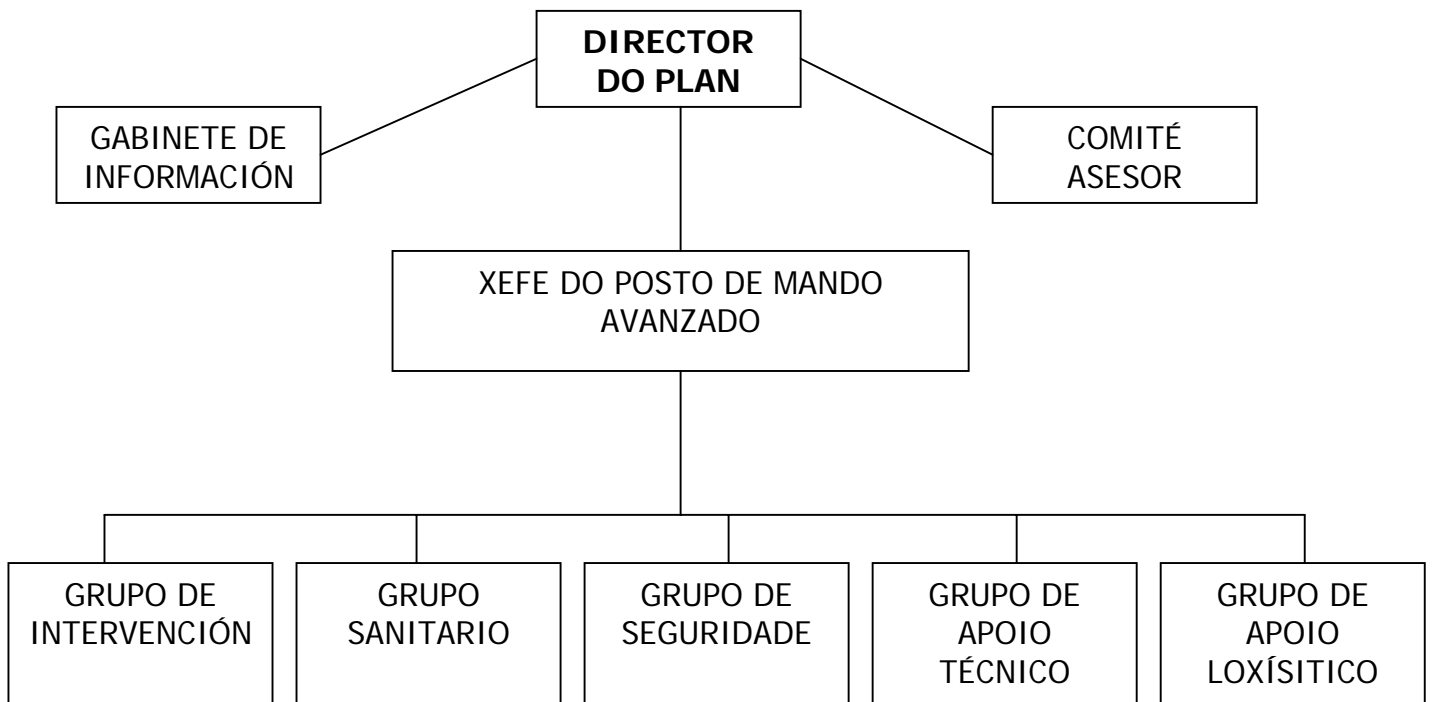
DIRECTOR DO PLAN

GABINETE DE INFORMACIÓN

COMITÉ ASESOR

XEFE DO POSTO DE MANDO AVANZADO

GRUPO DE INTERVENCIÓN

GRUPO SANITARIO

GRUPO DE SEGURIDADE

GRUPO DE APOIO TÉCNICO

GRUPO DE APOIO LOXÍSITICO